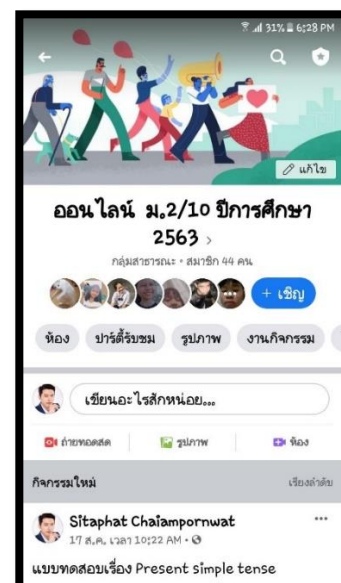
31% 6:28 PM

แก้ไข

ออนไลน์ ม.2/10 ปีการศึกษา 2563 >

กลุ่มสาธารณะ • สมาชิก 44 คน

+ เชิญ

ห้อง

ปาร์ตี้รับชม

รูปภาพ

งานกิจกรรม

เขียนอะไรสักหน่อย...

ถ่ายทอดสด

รูปภาพ

ห้อง

กิจกรรมใหม่

เรียงลำดับ

Sitaphat Chaiampornwat

17 ส.ค. เวลา 10:22 AM •

แบบทดสอบเรื่อง Present simple tense